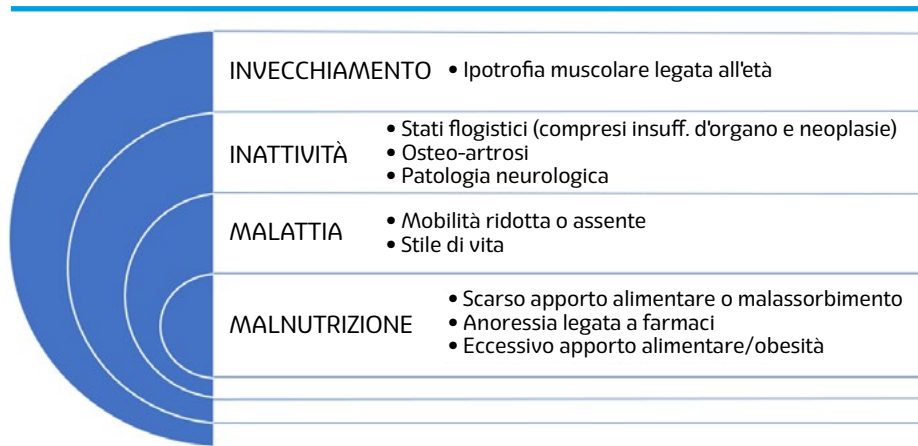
INVECCHIAMENTO • Ipotrofia muscolare legata all'età

INATTIVITÀ
• Stati flogistici (compresi insuff. d'organo e neoplasie)
• Osteo-artrosi
• Patologia neurologica

MALATTIA
• Mobilità ridotta o assente
• Stile di vita

MALNUTRIZIONE
• Scarso apporto alimentare o malassorbimento
• Anoressia legata a farmaci
• Eccessivo apporto alimentare/obesità